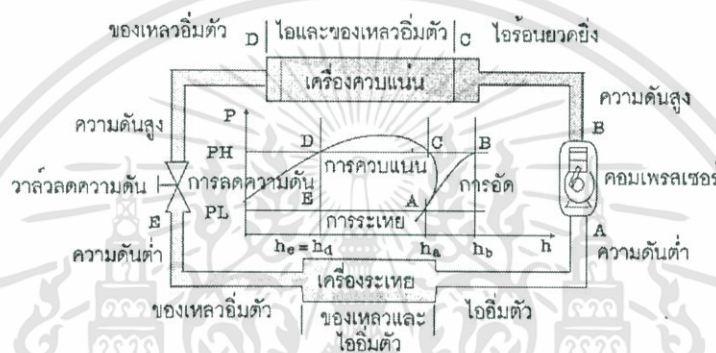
ของเหลวอิ่มตัว D ไอและของเหลวอิ่มตัว C ไอร้อนยวดยิ่ง

เครื่องควบแน่น

ความดันสูง

ความดันสูง

P

D C B

PH

การควบแน่น

B

วาล์วลดความดัน

การลดความดัน

คอมเพรสเซอร์

E

การอัด

E

A

PL

การระเหย

$h_e = h_d$ $h_a$ $h_b$ h

A

ความดันต่ำ

ความดันต่ำ

เครื่องระเหย

ของเหลวอิ่มตัว ของเหลวและไออิ่มตัว ไออิ่มตัว